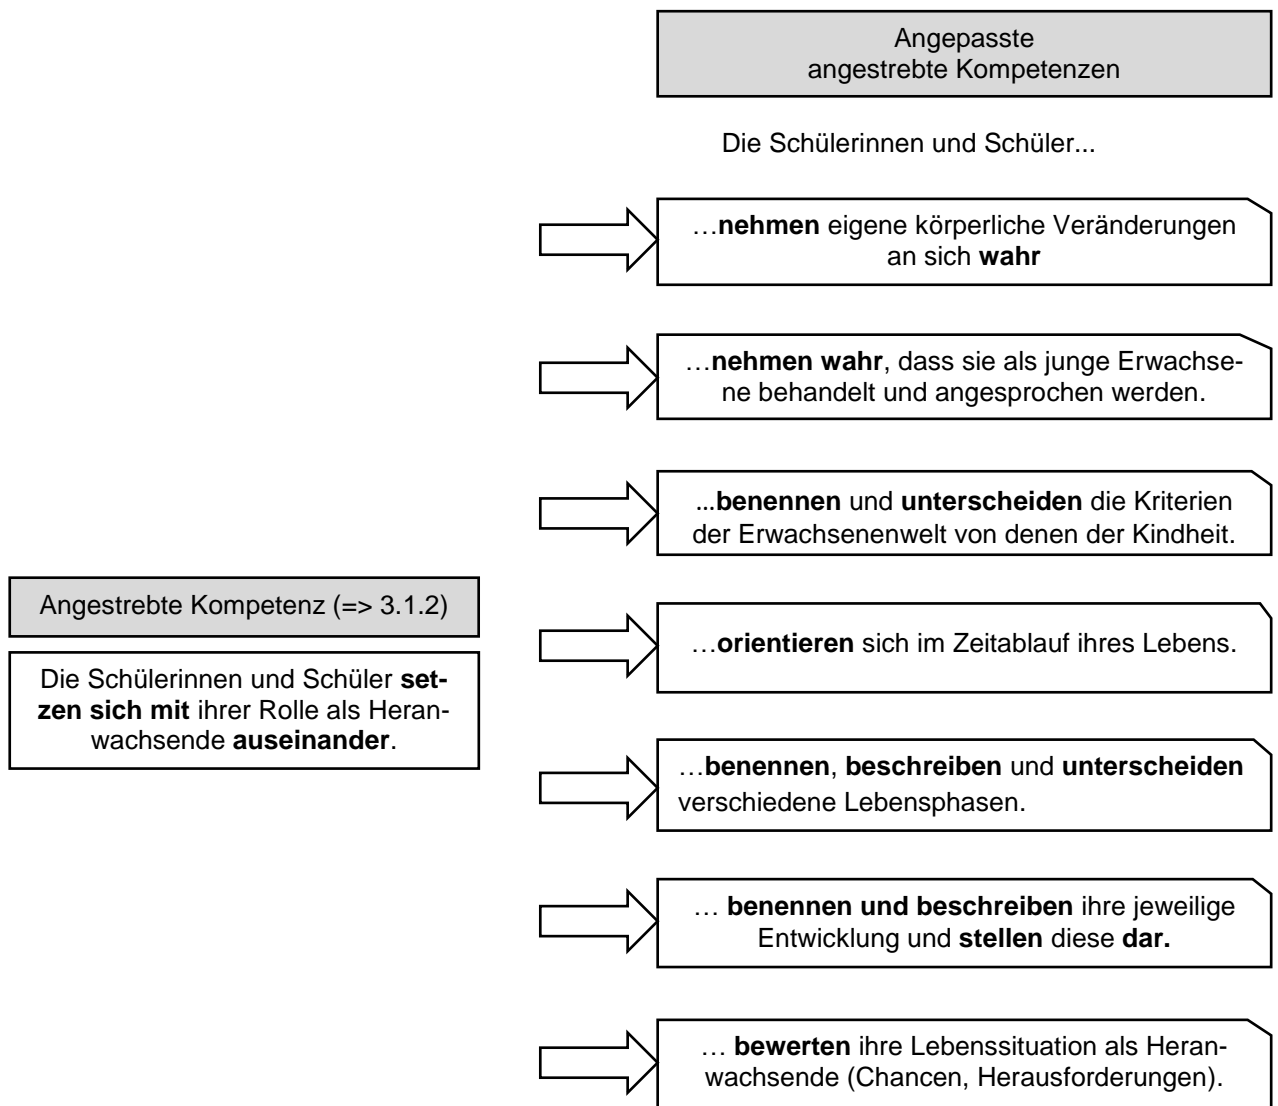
Angepasste angestrebte Kompetenzen

Die Schülerinnen und Schüler...

…nehmen eigene körperliche Veränderungen an sich wahr

…nehmen wahr, dass sie als junge Erwachsene behandelt und angesprochen werden.

...benennen und unterscheiden die Kriterien der Erwachsenenwelt von denen der Kindheit.

Angestrebte Kompetenz (=> 3.1.2)

Die Schülerinnen und Schüler setzen sich mit ihrer Rolle als Heranwachsende auseinander.

…orientieren sich im Zeitablauf ihres Lebens.

…benennen, beschreiben und unterscheiden verschiedene Lebensphasen.

… benennen und beschreiben ihre jeweilige Entwicklung und stellen diese dar.

… bewerten ihre Lebenssituation als Heranwachsende (Chancen, Herausforderungen).